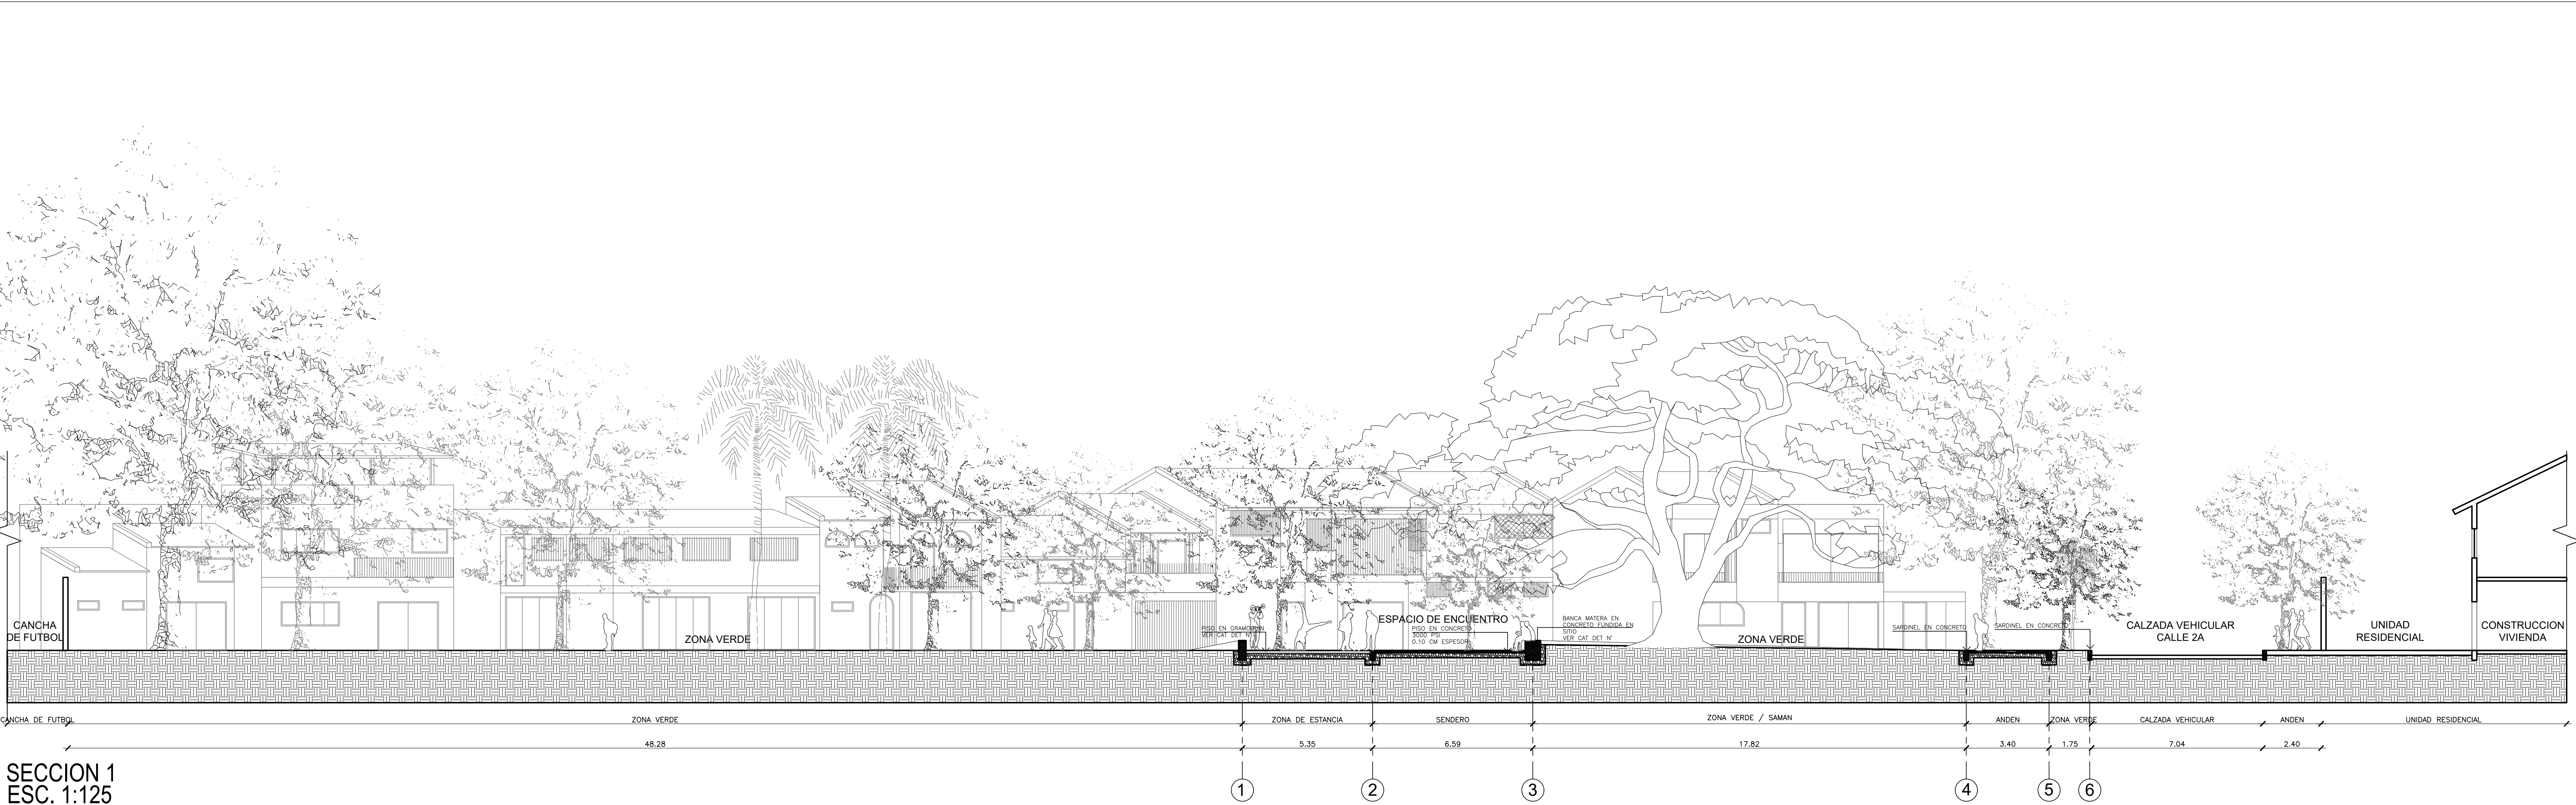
CANCHA DE FUTBOL

ZONA VERDE

PISO EN GRAMOQUIN VER CAT DET N°

ESPACIO DE ENCUENTRO
PISO EN CONCRETO 3000 PSI 0.10 CM ESPESOR

BANCA MATERA EN CONCRETO FUNDIDA EN SITIO VER CAT DET N°

ZONA VERDE

SARDINEL EN CONCRETO

SARDINEL EN CONCRETO

CALZADA VEHICULAR CALLE 2A

UNIDAD RESIDENCIAL

CONSTRUCCION VIVIENDA

CANCHA DE FUTBOL | ZONA VERDE | ZONA DE ESTANCIA | SENDERO | ZONA VERDE / SAMAN | ANDEN | ZONA VERDE | CALZADA VEHICULAR | ANDEN | UNIDAD RESIDENCIAL

48.28 | 5.35 | 6.59 | 17.82 | 3.40 | 1.75 | 7.04 | 2.40

SECCION 1
ESC. 1:125

1 2 3 4 5 6